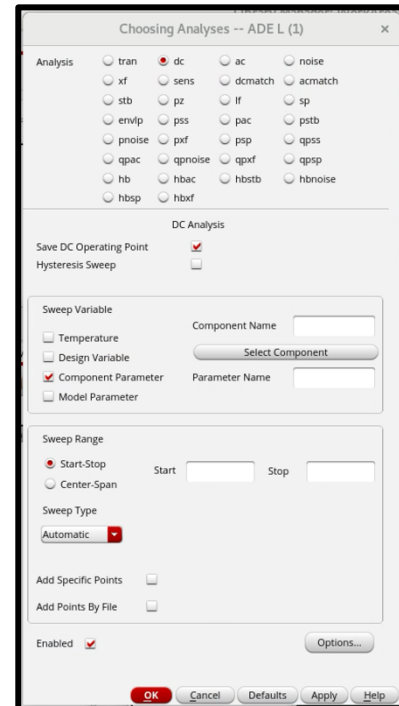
Choosing Analyses -- ADE L (1)

Analysis tran dc ac noise
xf sens dcmatch acmatch
stb pz lf sp
envlp pss pac pstb
pnoise pxf psp qpss
qpac qpnoise qpxf qpsp
hb hbac hbstb hbnoise
hbsp hbxf

DC Analysis

Save DC Operating Point
Hysteresis Sweep

Sweep Variable
Temperature
Design Variable
Component Parameter
Model Parameter
Component Name
Select Component
Parameter Name

Sweep Range
Start-Stop
Center-Span
Start
Stop

Sweep Type
Automatic

Add Specific Points
Add Points By File

Enabled

Options...

OK Cancel Defaults Apply Help